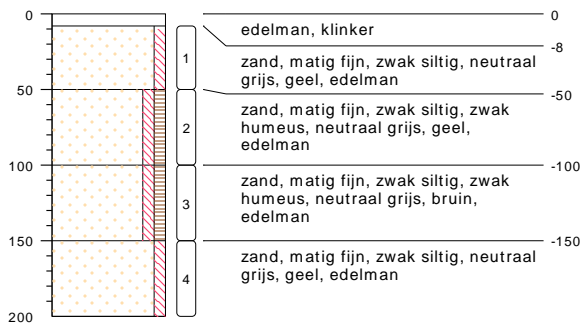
0
50
100
150
200

1
2
3
4

0
edelman, klinker
-8
zand, matig fijn, zwak siltig, neutraal grijs, geel, edelman
-50
zand, matig fijn, zwak siltig, zwak humeus, neutraal grijs, geel, edelman
-100
zand, matig fijn, zwak siltig, zwak humeus, neutraal grijs, bruin, edelman
-150
zand, matig fijn, zwak siltig, neutraal grijs, geel, edelman